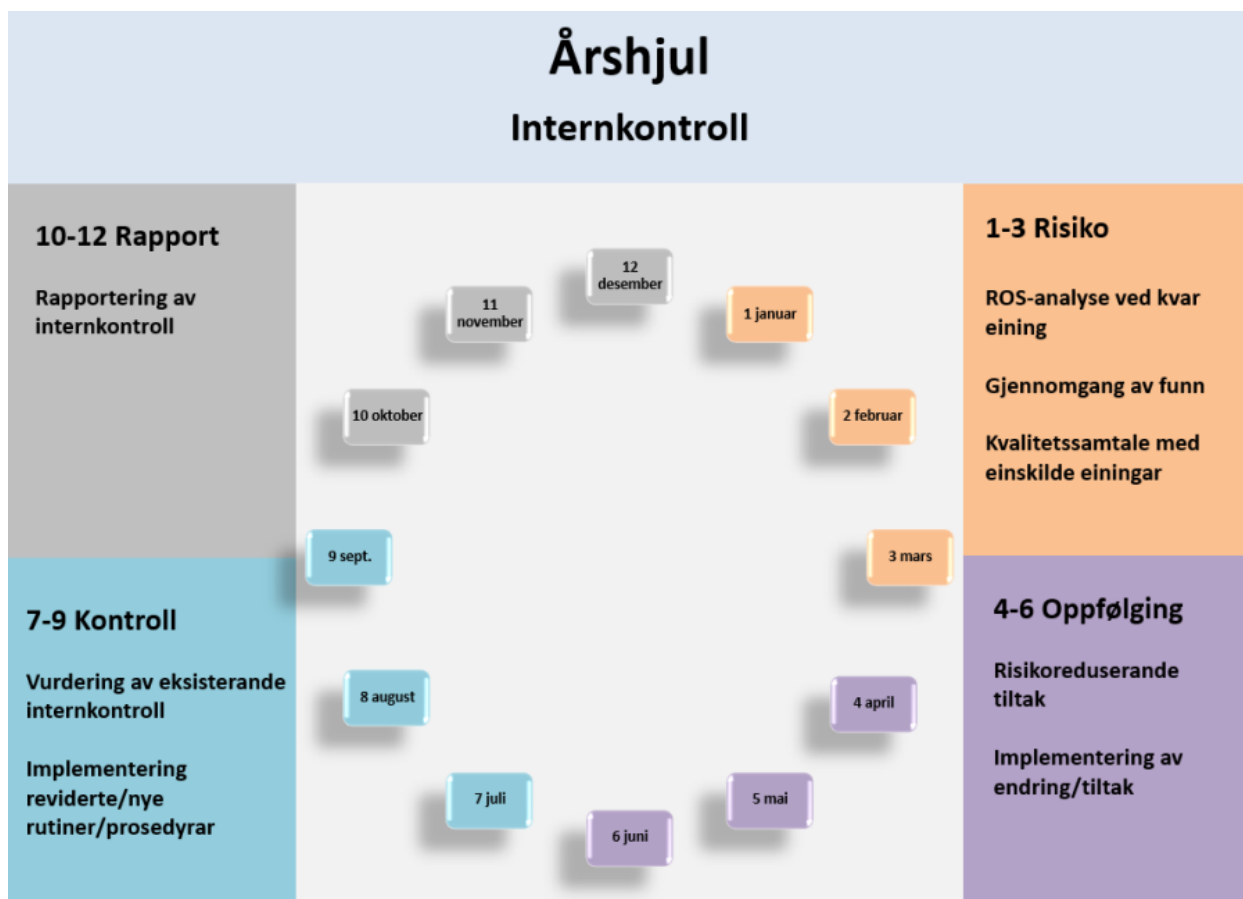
Årshjul

Internkontroll

10-12 Rapport

Rapportering av internkontroll

1-3 Risiko

ROS-analyse ved kvar eining

Gjennomgang av funn

Kvalitetssamtale med einskilde einingar

12 desember

11 november

1 januar

10 oktober

2 februar

9 sept.

3 mars

8 august

4 april

7 juli

5 mai

6 juni

7-9 Kontroll

Vurdering av eksisterande internkontroll

Implementering reviderte/nye rutiner/prosedyrar

4-6 Oppfølging

Risikoreduserande tiltak

Implementering av endring/tiltak